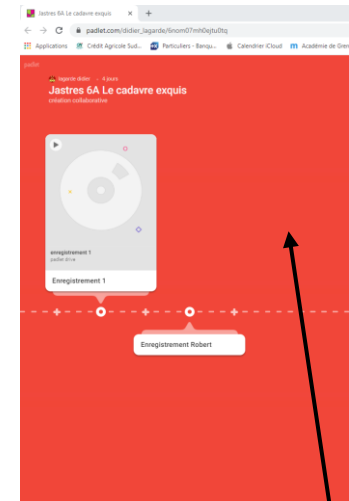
Jastres 6A Le cadavre exquis ×
+
padlet.com/didier_lagarde/6nom07mh0ejtu0tq
Applications Crédit Agricole Sud... Particuliers - Banqu... Calendrier iCloud Académie de Gren

padlet

lagarde didier · 4 jours
Jastres 6A Le cadavre exquis
création collaborative

enregistrement 1
padlet drive

Enregistrement 1

Enregistrement Robert